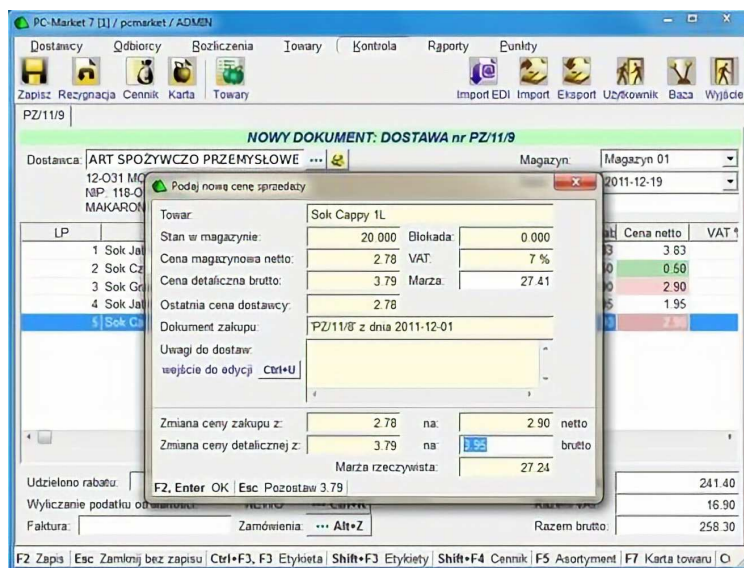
PC-Market 7 [1] / pcmarket / ADMIN

Dostawcy Odbiorcy Rozliczenia Towary Kontrola Raporty Punkty

Zapisz Rezygnacja Cennik Karta Towary Import EDI Import Eksport Użytkownik Baza Wyjście

PZ/11/9

NOWY DOKUMENT: DOSTAWA nr PZ/11/9

Dostawca: ART SPOŻYWCZO PRZEMYSŁOWE ... Magazyn: Magazyn 01

12-031 MO
NIP: 118-0
MAKARON

2011-12-19

| LP | | Cena netto | VAT |
|---|---|---|---|
| 1 Sok Jab | | 3.83 | |
| 2 Sok Cz | | 0.50 | |
| 3 Sok Gr | | 2.90 | |
| 4 Sok Jab | | 1.95 | |
| 5 Sok Ca | | 2.90 | |

Podaj nową cenę sprzedaży

Towar: Sok Cappy 1L
Stan w magazynie: 20.000 Blokada: 0.000
Cena magazynowa netto: 2.78 VAT: 7 %
Cena detaliczna brutto: 3.79 Marża: 27.41
Ostatnia cena dostawcy: 2.78
Dokument zakupu: PZ/11/8 z dnia 2011-12-01
Uwagi do dostaw:
wejście do edycji Ctrl+U

Zmiana ceny zakupu z: 2.78 na: 2.90 netto
Zmiana ceny detalicznej z: 3.79 na: 3.95 brutto
Marża rzeczywista: 27.24

F2, Enter OK | Esc Pozostaw 3.79

Udzielono rabatu: 241.40
Wyliczanie podatku od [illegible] 16.90
Faktura: Zamówienia: ··· Alt+Z Razem brutto: 258.30

F2 Zapis | Esc Zamknij bez zapisu | Ctrl+F3, F3 Etykieta | Shift+F3 Etykiety | Shift+F4 Cennik | F5 Asortyment | F7 Karta towaru | C